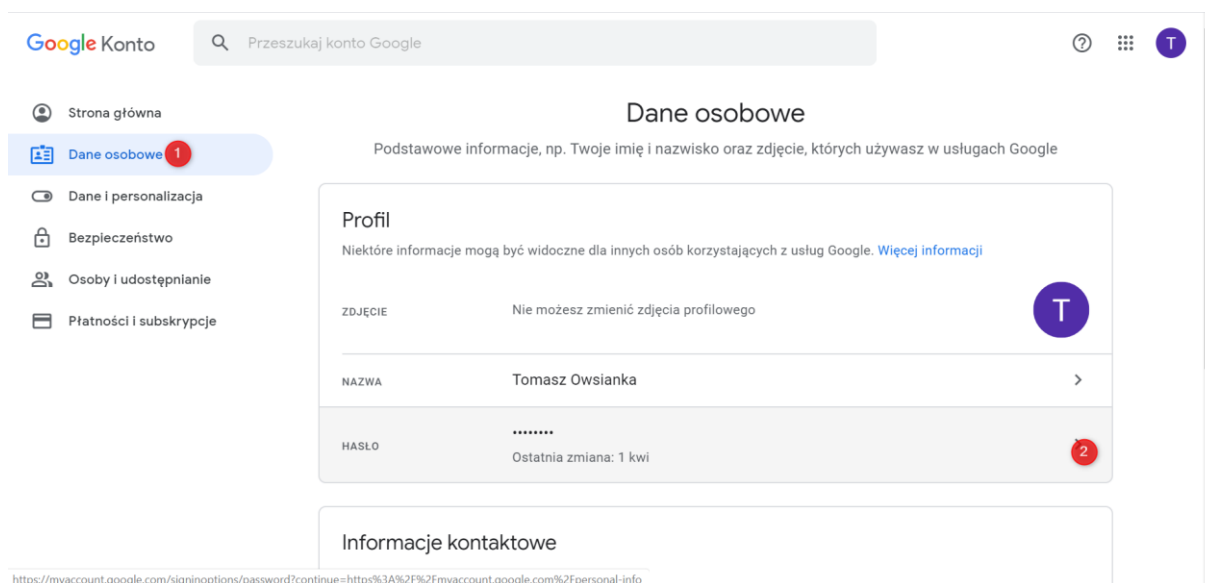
Google Konto

Przeszukaj konto Google

T

Strona główna

Dane osobowe 1

Dane i personalizacja

Bezpieczeństwo

Osoby i udostępnianie

Płatności i subskrypcje

Dane osobowe

Podstawowe informacje, np. Twoje imię i nazwisko oraz zdjęcie, których używasz w usługach Google

Profil

Niektóre informacje mogą być widoczne dla innych osób korzystających z usług Google. Więcej informacji

ZDJĘCIE

Nie możesz zmienić zdjęcia profilowego

T

NAZWA

Tomasz Owsianka

HASŁO

••••••••

Ostatnia zmiana: 1 kwi

2

Informacje kontaktowe

https://myaccount.google.com/signinoptions/password?continue=https%3A%2F%2Fmyaccount.google.com%2Fpersonal-info